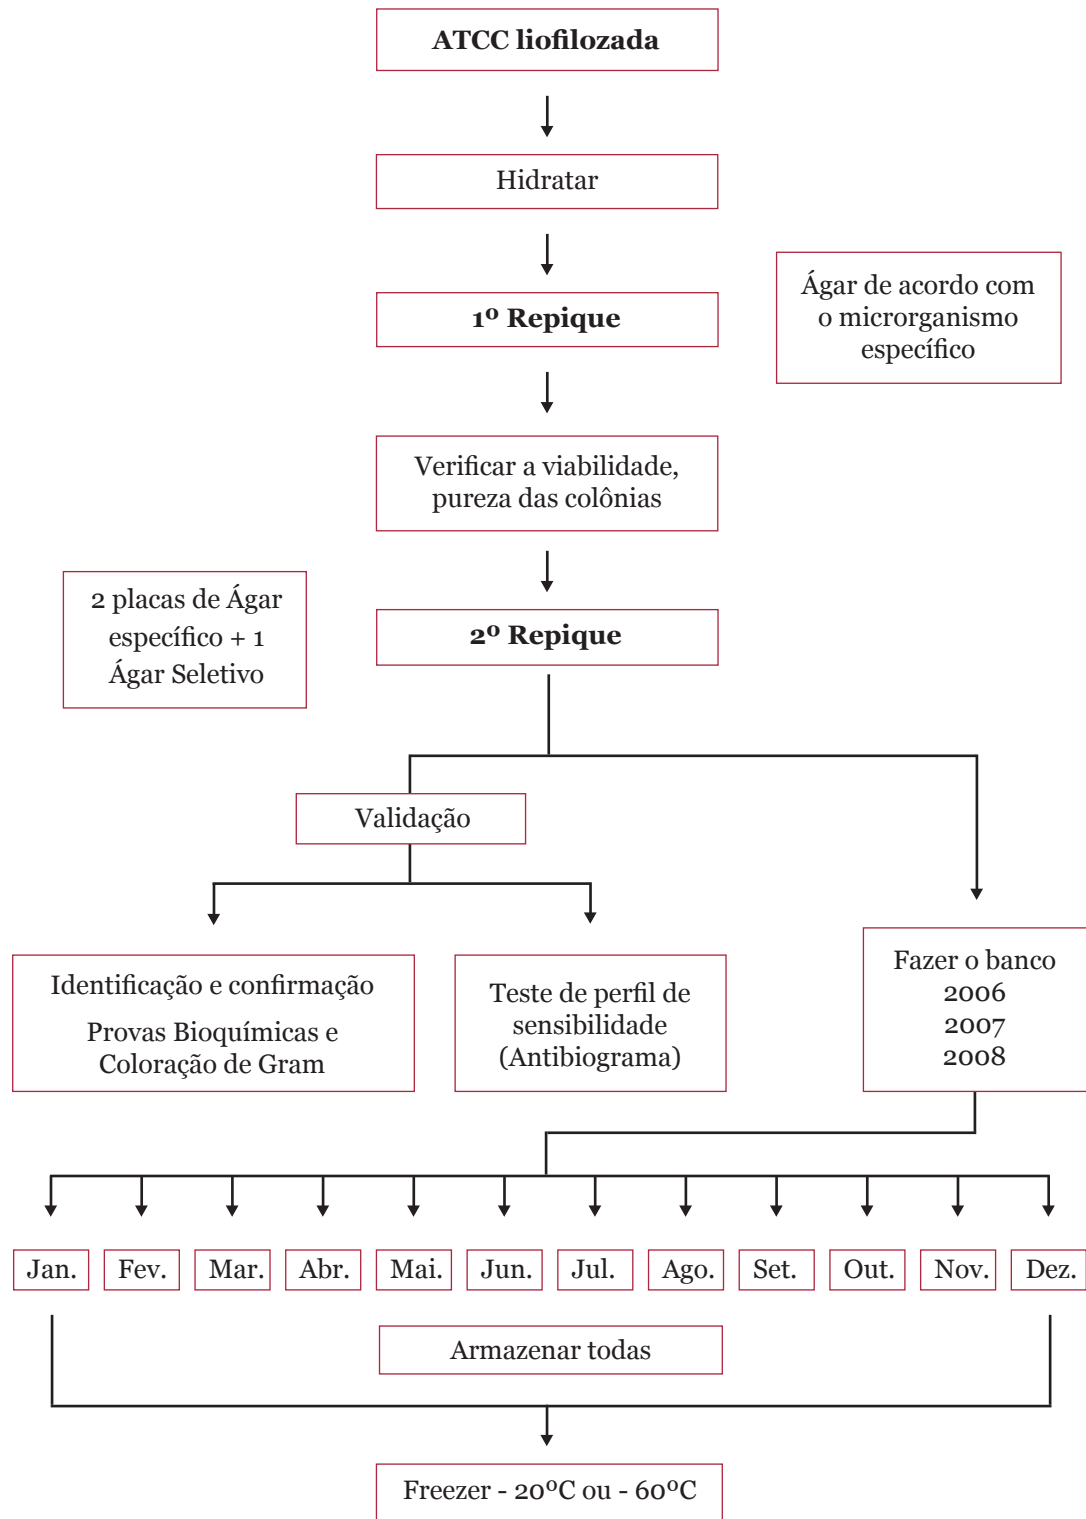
ATCC liofilozada

Hidratar

1º Repique

Ágar de acordo com o microrganismo específico

Verificar a viabilidade, pureza das colônias

2 placas de Ágar específico + 1 Ágar Seletivo

2º Repique

Validação

Identificação e confirmação

Provas Bioquímicas e Coloração de Gram

Teste de perfil de sensibilidade (Antibiograma)

Fazer o banco
2006
2007
2008

| Jan. | Fev. | Mar. | Abr. | Mai. | Jun. | Jul. | Ago. | Set. | Out. | Nov. | Dez. |
|---|---|---|---|---|---|---|---|---|---|---|---|

Armazenar todas

Freezer - 20ºC ou - 60ºC